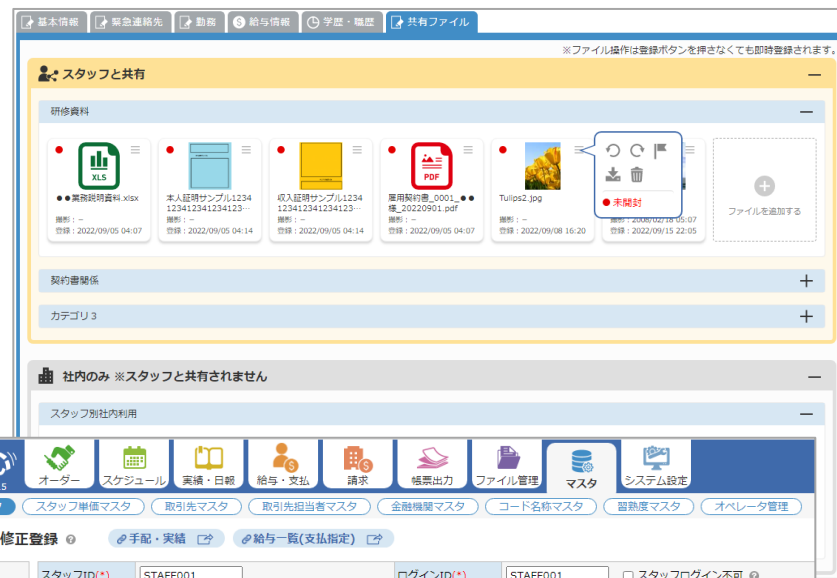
基本情報 緊急連絡先 勤務 給与情報 学歴・職歴 共有ファイル

※ファイル操作は登録ボタンを押さなくても即時登録されます。

スタッフと共有 —

研修資料 —

XLS
●●業務説明資料.xlsx
撮影：--
登録：2022/09/05 04:07

本人証明サンプル1234123412341234123…
撮影：--
登録：2022/09/05 04:14

収入証明サンプル1234123412341234123…
撮影：--
登録：2022/09/05 04:14

PDF
雇用契約書_0001_●●様_20220901.pdf
撮影：--
登録：2022/09/05 04:07

Tulips2.jpg
撮影：--
登録：2022/09/08 16:20

● 未開封
撮影：2008/02/18 05:07
登録：2022/09/15 22:05

ファイルを追加する

契約書関係 +

カテゴリ3 +

社内のみ ※スタッフと共有されません —

スタッフ別社内利用 —

オーダー スケジュール 実績・日報 給与・支払 請求 帳票出力 ファイル管理 マスタ システム設定

スタッフ単価マスタ 取引先マスタ 取引先担当者マスタ 金融機関マスタ コード名称マスタ 習熟度マスタ オペレータ管理

修正登録 手配・実績 給与一覧(支払指定)

スタッフID(*) STAFF001 ログインID(*) STAFF001 スタッフログイン不可